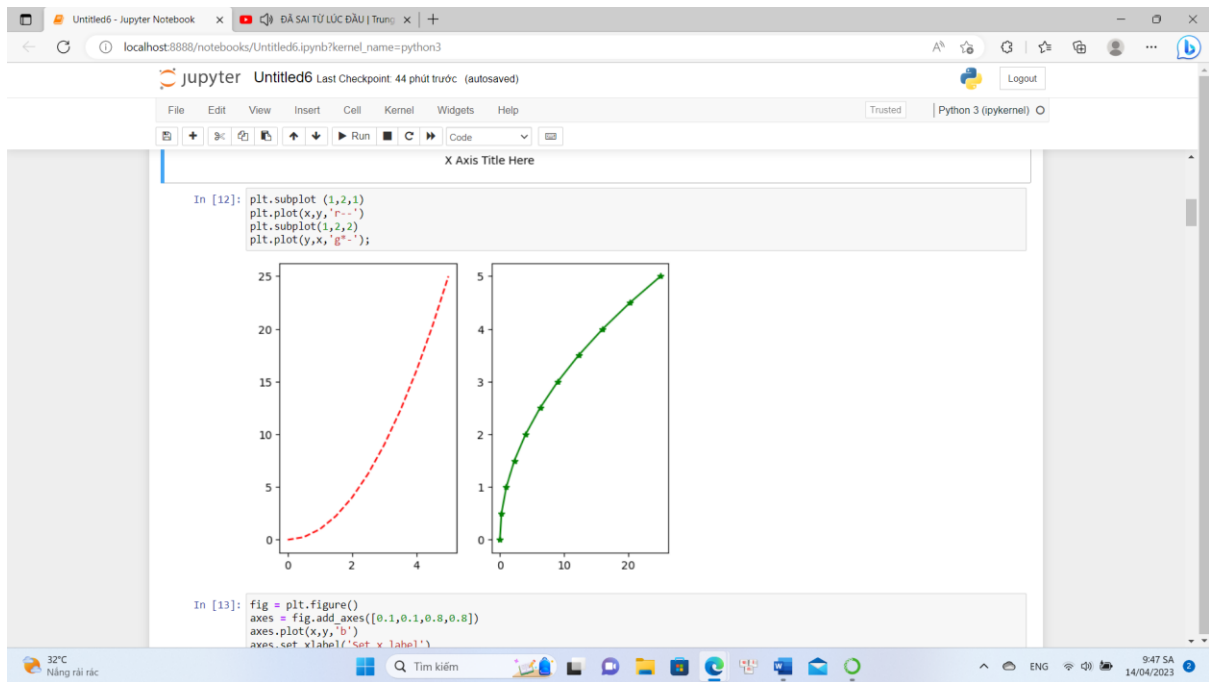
Untitled6 - Jupyter Notebook ×
ĐÃ SAI TỪ LÚC ĐẦU | Trung ×
+
localhost:8888/notebooks/Untitled6.ipynb?kernel_name=python3

jupyter Untitled6 Last Checkpoint: 44 phút trước (autosaved)
Logout

File Edit View Insert Cell Kernel Widgets Help
Trusted
Python 3 (ipykernel)

Run Code

X Axis Title Here

In [12]: plt.subplot (1,2,1)
plt.plot(x,y,'r--')
plt.subplot(1,2,2)
plt.plot(y,x,'g*-');

25
20
15
10
5
0
0 2 4

5
4
3
2
1
0
0 10 20

In [13]: fig = plt.figure()
axes = fig.add_axes([0.1,0.1,0.8,0.8])
axes.plot(x,y,'b')
axes.set_xlabel('Set x label')

32°C
Nắng rải rác
Tìm kiếm
ENG
9:47 SA
14/04/2023
2